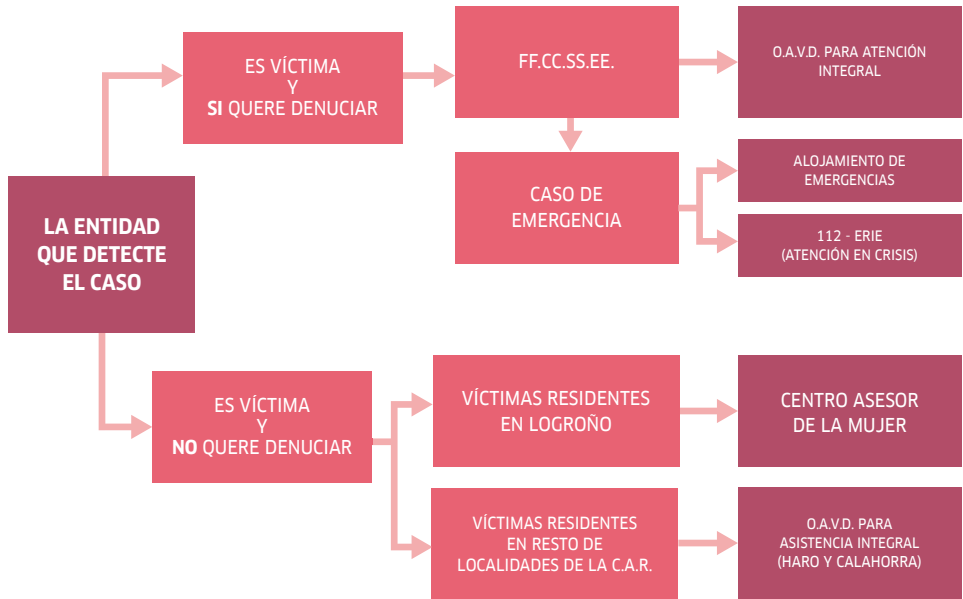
LA ENTIDAD QUE DETECTE EL CASO

ES VÍCTIMA Y SI QUERE DENUCIAR

FF.CC.SS.EE.

O.A.V.D. PARA ATENCIÓN INTEGRAL

CASO DE EMERGENCIA

ALOJAMIENTO DE EMERGENCIAS

112 - ERIE (ATENCIÓN EN CRISIS)

ES VÍCTIMA Y NO QUERE DENUCIAR

VÍCTIMAS RESIDENTES EN LOGROÑO

CENTRO ASESOR DE LA MUJER

VÍCTIMAS RESIDENTES EN RESTO DE LOCALIDADES DE LA C.A.R.

O.A.V.D. PARA ASISTENCIA INTEGRAL (HARO Y CALAHORRA)